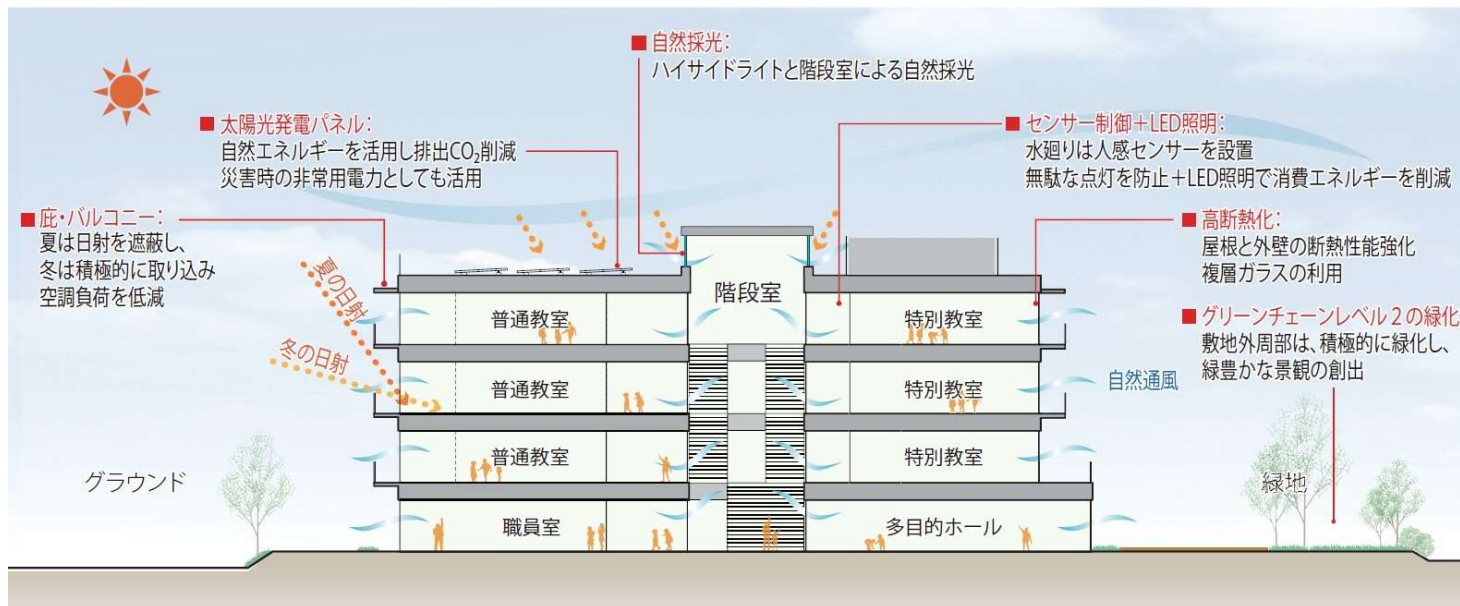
■自然採光：
ハイサイドライトと階段室による自然採光

■太陽光発電パネル：
自然エネルギーを活用し排出$CO_2$削減
災害時の非常用電力としても活用

■センサー制御＋LED照明：
水廻りは人感センサーを設置
無駄な点灯を防止＋LED照明で消費エネルギーを削減

■庇・バルコニー：
夏は日射を遮蔽し、
冬は積極的に取り込み
空調負荷を低減

■高断熱化：
屋根と外壁の断熱性能強化
複層ガラスの利用

■グリーンチェーンレベル２の緑化：
敷地外周部は、積極的に緑化し、
緑豊かな景観の創出

夏の日射
冬の日射

階段室
普通教室
普通教室
普通教室
職員室
特別教室
特別教室
特別教室
多目的ホール

自然通風
グラウンド
緑地